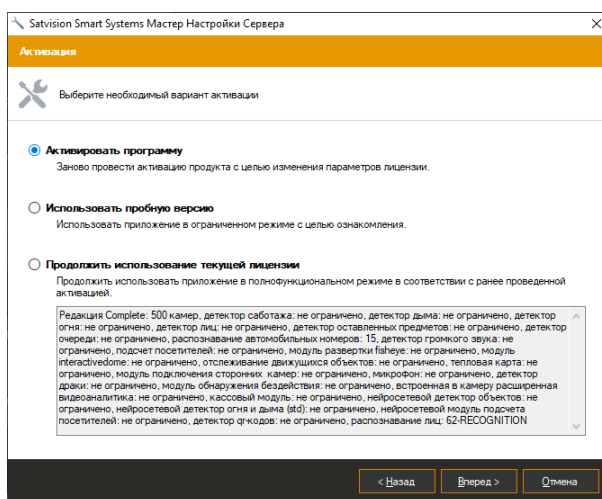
Satvision Smart Systems Мастер Настройки Сервера

Активация

Выберите необходимый вариант активации

Активировать программу

Заново провести активацию продукта с целью изменения параметров лицензии.

Использовать пробную версию

Использовать приложение в ограниченном режиме с целью ознакомления.

Продолжить использование текущей лицензии

Продолжить использовать приложение в полнофункциональном режиме в соответствии с ранее проведенной активацией.

Редакция Complete: 500 камер, детектор саботажа: не ограничено, детектор дыма: не ограничено, детектор огня: не ограничено, детектор лиц: не ограничено, детектор оставленных предметов: не ограничено, детектор очереди: не ограничено, распознавание автомобильных номеров: 15, детектор громкого звука: не ограничено, подсчет посетителей: не ограничено, модуль развертки fisheye: не ограничено, модуль interactivedome: не ограничено, отслеживание движущихся объектов: не ограничено, тепловая карта: не ограничено, модуль подключения сторонних камер: не ограничено, микрофон: не ограничено, детектор драки: не ограничено, модуль обнаружения бездействия: не ограничено, встроенная в камеру расширенная видеоаналитика: не ограничено, кассовый модуль: не ограничено, нейросетевой детектор объектов: не ограничено, нейросетевой детектор огня и дыма (std): не ограничено, нейросетевой модуль подсчета посетителей: не ограничено, детектор qr-кодов: не ограничено, распознавание лиц: 62-RECOGNITION

< Назад

Вперед >

Отмена